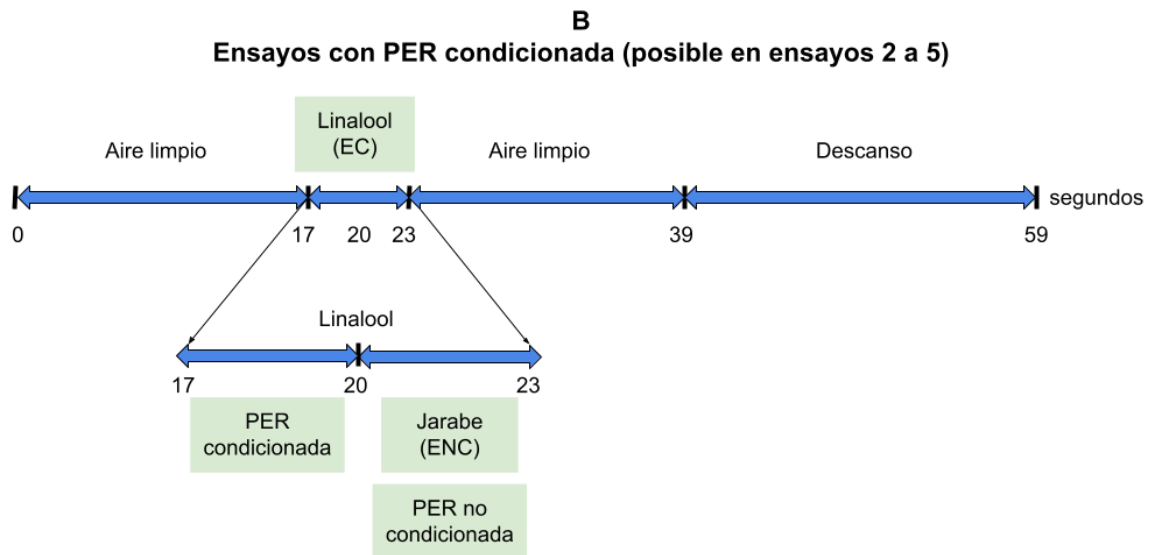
B
Ensayos con PER condicionada (posible en ensayos 2 a 5)

Aire limpio

Linalool
(EC)

Aire limpio

Descanso

segundos

0
17
20
23
39
59

Linalool

17
20
23

PER
condicionada

Jarabe
(ENC)

PER no
condicionada